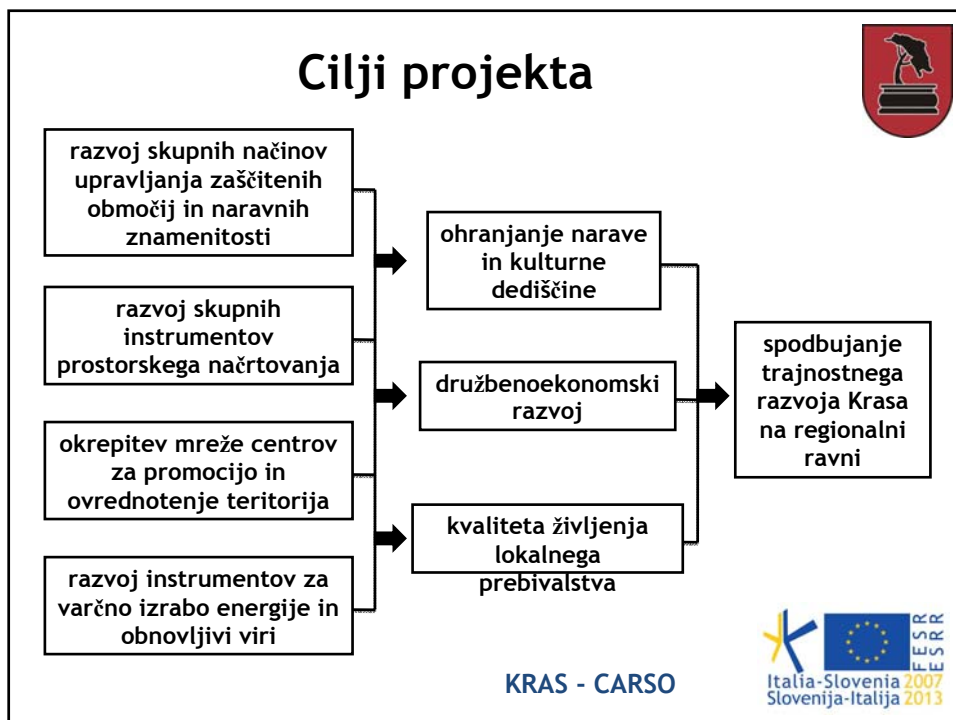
Cilji projekta

razvoj skupnih načinov upravljanja zaščitenih območij in naravnih znamenitosti

razvoj skupnih instrumentov prostorskega načrtovanja

okrepitev mreže centrov za promocijo in ovrednotenje teritorija

razvoj instrumentov za varčno izrabo energije in obnovljivi viri

ohranjanje narave in kulturne dediščine

družbenoekonomski razvoj

kvaliteta življenja lokalnega prebivalstva

spodbujanje trajnostnega razvoja Krasa na regionalni ravni

KRAS - CARSO

FESR EFRR

Italia-Slovenia 2007
Slovenija-Italija 2013